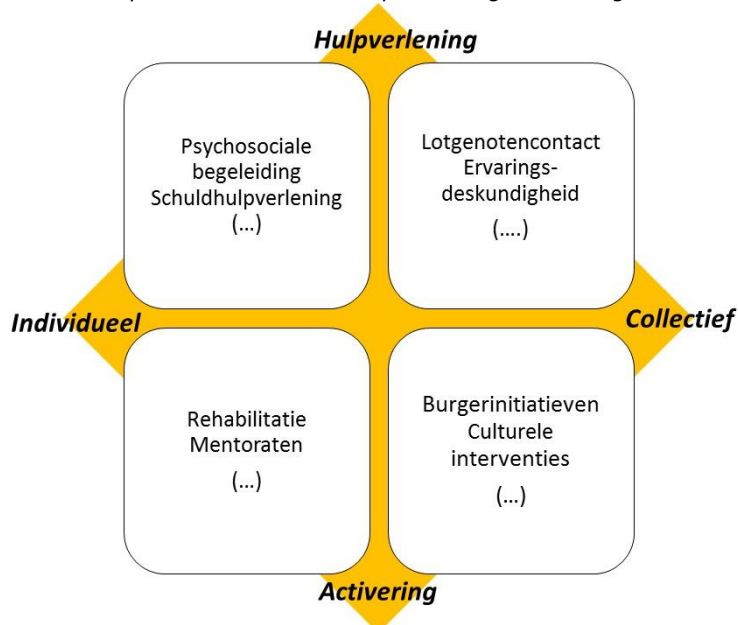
Hulpverlening

Psychosociale begeleiding
Schuldhulpverlening
(...)

Lotgenotencontact
Ervarings-deskundigheid
(....)

Individueel

Collectief

Rehabilitatie
Mentoraten
(...)

Burgerinitiatieven
Culturele interventies
(...)

Activering